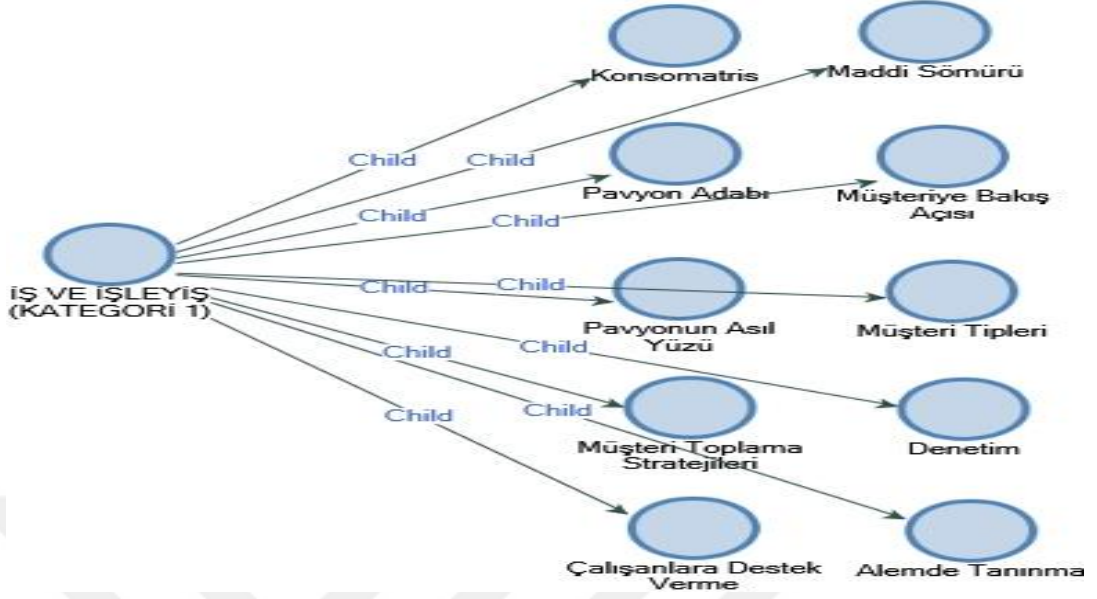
İŞ VE İŞLEYİŞ (KATEGORİ 1)

Child
Child
Child
Child
Child
Child
Child
Child
Child
Child

Konsomatris
Maddi Sömürü
Pavyon Adabı
Müşteriye Bakış Açısı
Pavyonun Asıl Yüzü
Müşteri Tipleri
Müşteri Toplama Stratejileri
Denetim
Çalışanlara Destek Verme
Alemde Tanınma